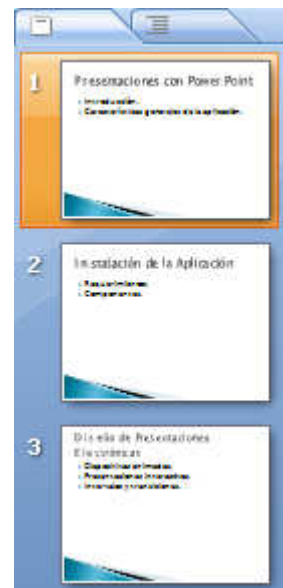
1
Presentaciones con Power Point
• Introducción.
• Características generales de la aplicación.

2
Instalación de la Aplicación
• Requerimientos
• Componentes

3
Diseño de Presentaciones Electrónicas
• Diapositivas en línea
• Presentaciones interactivas
• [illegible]